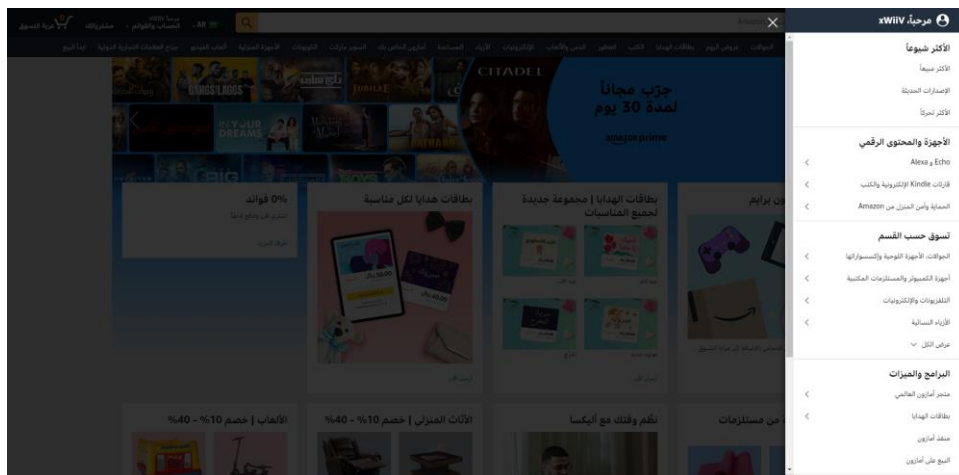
مرحباً، xWilV

الأكثر شيوعاً
الأكثر مبيعاً
الإصدارات الحديثة
الأكثر تحركاً

الأجهزة والمحتوى الرقمي
Echo و Alexa
قارئات Kindle الإلكترونية والكتب
الحماية وأمن المنزل من Amazon

تسوق حسب القسم
الجوالات، الأجهزة اللوحية وإكسسواراتها
أجهزة الكمبيوتر والمستلزمات المكتبية
التلفزيونات والإلكترونيات
الأزياء النسائية
عرض الكل

البرامج والميزات
متجر أمازون العالمي
بطاقات الهدايا
منفذ أمازون
البيع على أمازون

AE
عربة التسوق
مرحبا xWilV الحساب والقوائم
مشترياتك

الجوالات
عروض اليوم
بطاقات الهدايا
الكتب
العطور
اللعب والألعاب
الإلكترونيات
الأزياء
المساعدة
أمازون الخاص بك
السوبر ماركت
الفيديوهات
الأجهزة المنزلية
ألعاب الفيديو
متجر العلامات التجارية الدولية
ابدأ البيع

CITADEL
جرّب مجاناً لمدة 30 يوم
amazon prime

0% فوائد
بطاقات هدايا لكل مناسبة
بطاقات الهدايا | مجموعة جديدة لجميع المناسبات
برايم

الألعاب | خصم 10% - 40%
الأثاث المنزلي | خصم 10% - 40%
نظم وقتك مع أليكسا
من مستلزمات